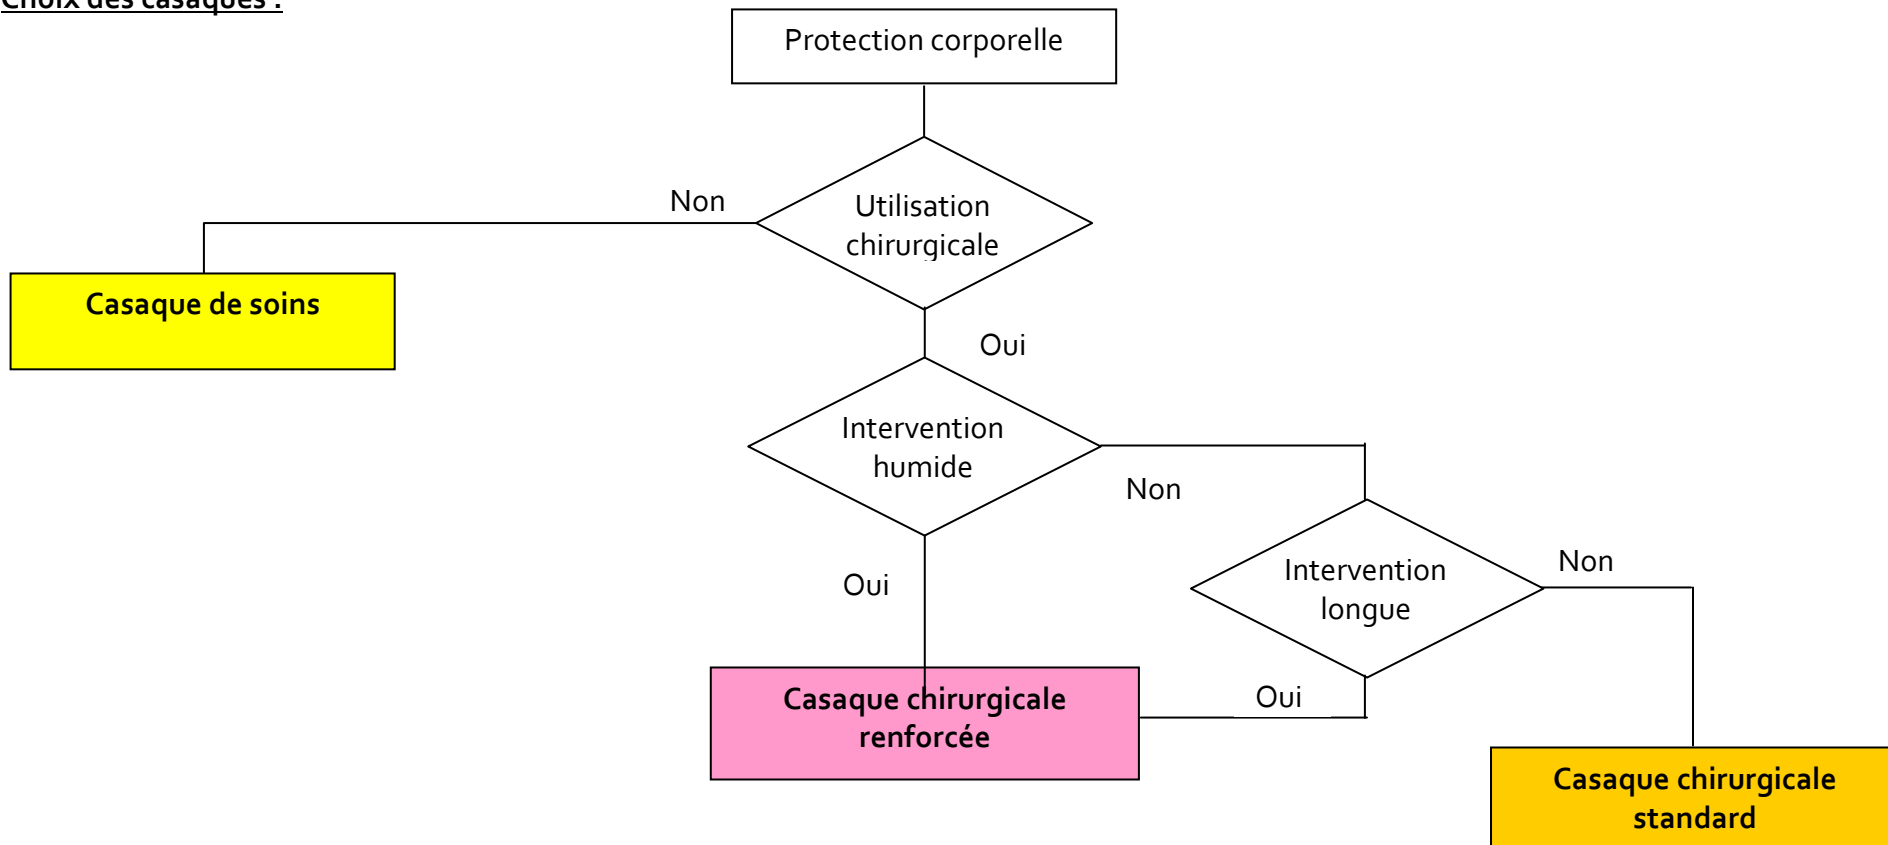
Choix des casaques :

Protection corporelle

Utilisation chirurgicale

Non

Casaque de soins

Oui

Intervention humide

Non

Intervention longue

Non

Oui

Oui

Casaque chirurgicale renforcée

Casaque chirurgicale standard